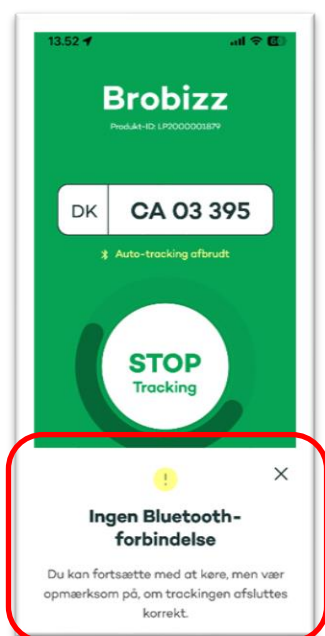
13.52

Brobizz

Produkt-ID: LP2000001879

DK CA 03 395

Auto-tracking afbrudt

STOP
Tracking

!

×

Ingen Bluetooth-forbindelse

Du kan fortsætte med at køre, men vær opmærksom på, om trackingen afsluttes korrekt.